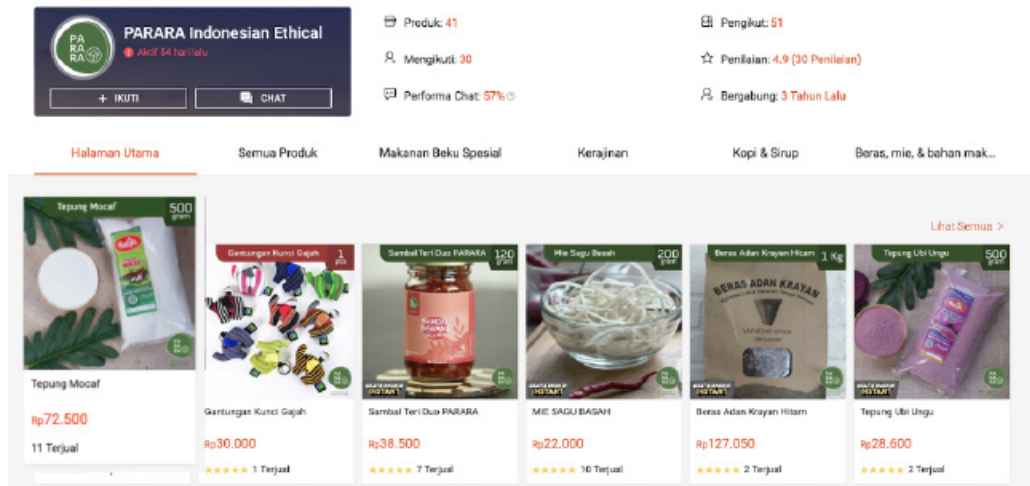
PA RA RA

PARARA Indonesian Ethical

Aktif 54 hari lalu

+ IKUTI

CHAT

Produk: 41

Mengikuti: 30

Performa Chat: 57%

Pengikut: 51

Penilaian: 4.9 (30 Penilaian)

Bergabung: 3 Tahun Lalu

Halaman Utama

Semua Produk

Makanan Beku Spesial

Kerajinan

Kopi & Sirup

Beras, mie, & bahan mak...

Lihat Semua >

Tepung Mocaf 500 gram

Tepung Mocaf

Rp72.500

11 Terjual

Gantungan Kunci Gajah 1 pcs

Gantungan Kunci Gajah

Rp30.000

1 Terjual

Sambal Teri Duo PARARA 120 gram

Sambal Teri Duo PARARA

Rp38.500

7 Terjual

Mie Sagu Basah 200 gram

MIE SAGU BASAH

Rp22.000

10 Terjual

Beras Adan Krayan Hitam 1 Kg

BERAS ADAN KRAYAN

Beras Adan Krayan Hitam

Rp127.050

2 Terjual

Tepung Ubi Ungu 500 gram

Tepung Ubi Ungu

Rp28.600

2 Terjual